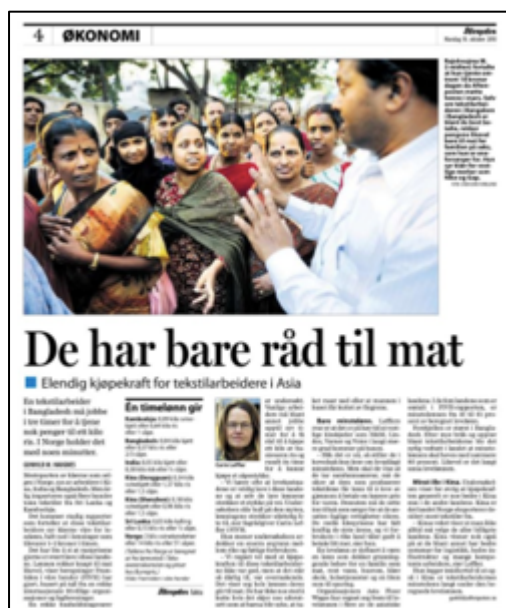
4 ØKONOMI

Aftenposten

De har bare råd til mat

Elendig kjøpekraft for tekstilarbeidere i Asia

En tekstilarbeider i Bangladesh må jobbe i tre timer for å tjene nok penger til ett kilo ris. I Norge holder det med noen minutter.

En timelønn gir

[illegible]